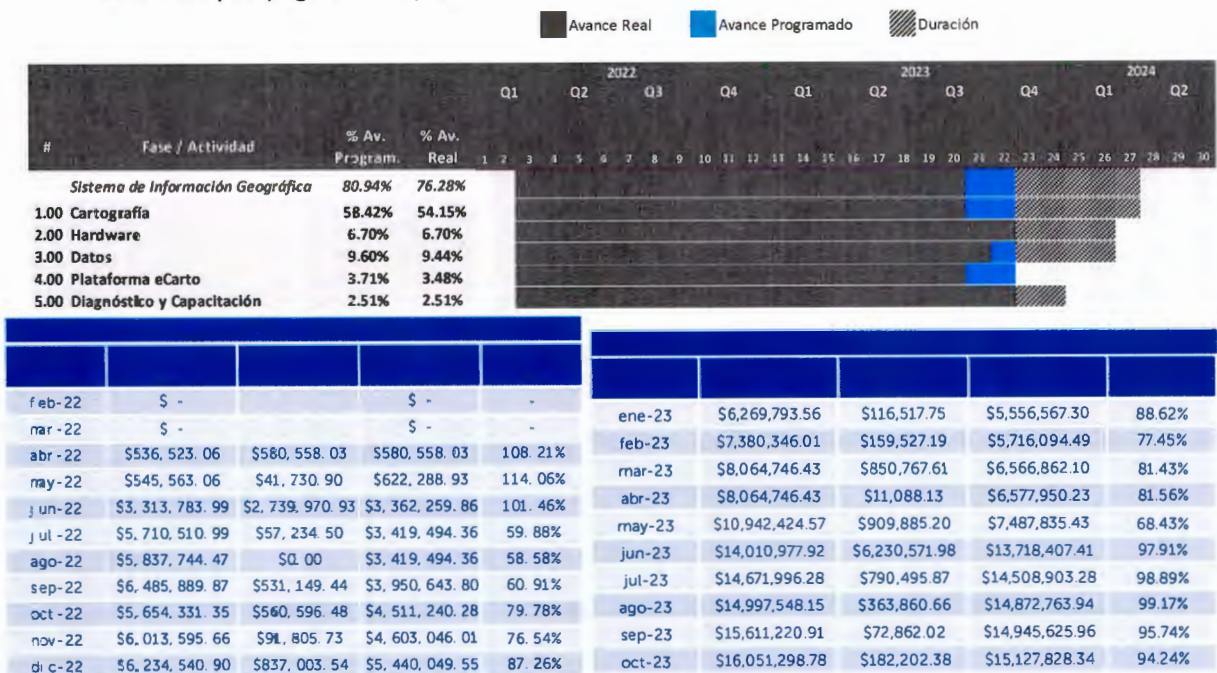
Avance Real Avance Programado Duración

| # | Fase / Actividad | % Av. Program. | % Av. Real |
|---|---|---|---|
| | Sistema de Información Geográfica | 80.94% | 76.28% |
| 1.00 | Cartografía | 58.42% | 54.15% |
| 2.00 | Hardware | 6.70% | 6.70% |
| 3.00 | Datos | 9.60% | 9.44% |
| 4.00 | Plataforma eCarto | 3.71% | 3.48% |
| 5.00 | Diagnóstico y Capacitación | 2.51% | 2.51% |

2022 2023 2024
Q1 Q2 Q3 Q4 Q1 Q2 Q3 Q4 Q1 Q2
1 2 3 4 5 6 7 8 9 10 11 12 13 14 15 16 17 18 19 20 21 22 23 24 25 26 27 28 29 30

| | | | | |
|---|---|---|---|---|
| feb-22 | $ - | | $ - | - |
| mar-22 | $ - | | $ - | - |
| abr-22 | $536,523.06 | $580,558.03 | $580,558.03 | 108.21% |
| may-22 | $545,563.06 | $41,730.90 | $622,288.93 | 114.06% |
| jun-22 | $3,313,783.99 | $2,739,970.93 | $3,362,259.86 | 101.46% |
| jul-22 | $5,710,510.99 | $57,234.50 | $3,419,494.36 | 59.88% |
| ago-22 | $5,837,744.47 | $0.00 | $3,419,494.36 | 58.58% |
| sep-22 | $6,485,889.87 | $531,149.44 | $3,950,643.80 | 60.91% |
| oct-22 | $5,654,331.35 | $560,596.48 | $4,511,240.28 | 79.78% |
| nov-22 | $6,013,595.66 | $91,805.73 | $4,603,046.01 | 76.54% |
| dic-22 | $6,234,540.90 | $837,003.54 | $5,440,049.55 | 87.26% |

| | | | | |
|---|---|---|---|---|
| ene-23 | $6,269,793.56 | $116,517.75 | $5,556,567.30 | 88.62% |
| feb-23 | $7,380,346.01 | $159,527.19 | $5,716,094.49 | 77.45% |
| mar-23 | $8,064,746.43 | $850,767.61 | $6,566,862.10 | 81.43% |
| abr-23 | $8,064,746.43 | $11,088.13 | $6,577,950.23 | 81.56% |
| may-23 | $10,942,424.57 | $909,885.20 | $7,487,835.43 | 68.43% |
| jun-23 | $14,010,977.92 | $6,230,571.98 | $13,718,407.41 | 97.91% |
| jul-23 | $14,671,996.28 | $790,495.87 | $14,508,903.28 | 98.89% |
| ago-23 | $14,997,548.15 | $363,860.66 | $14,872,763.94 | 99.17% |
| sep-23 | $15,611,220.91 | $72,862.02 | $14,945,625.96 | 95.74% |
| oct-23 | $16,051,298.78 | $182,202.38 | $15,127,828.34 | 94.24% |